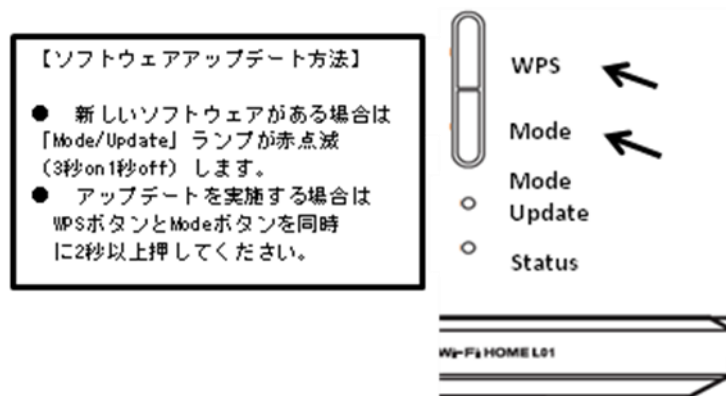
【ソフトウェアアップデート方法】

● 新しいソフトウェアがある場合は「Mode/Update」ランプが赤点滅（3秒on1秒off）します。

● アップデートを実施する場合はWPSボタンとModeボタンを同時に2秒以上押してください。

WPS

Mode

Mode Update

Status

Wi-Fi HOME L01